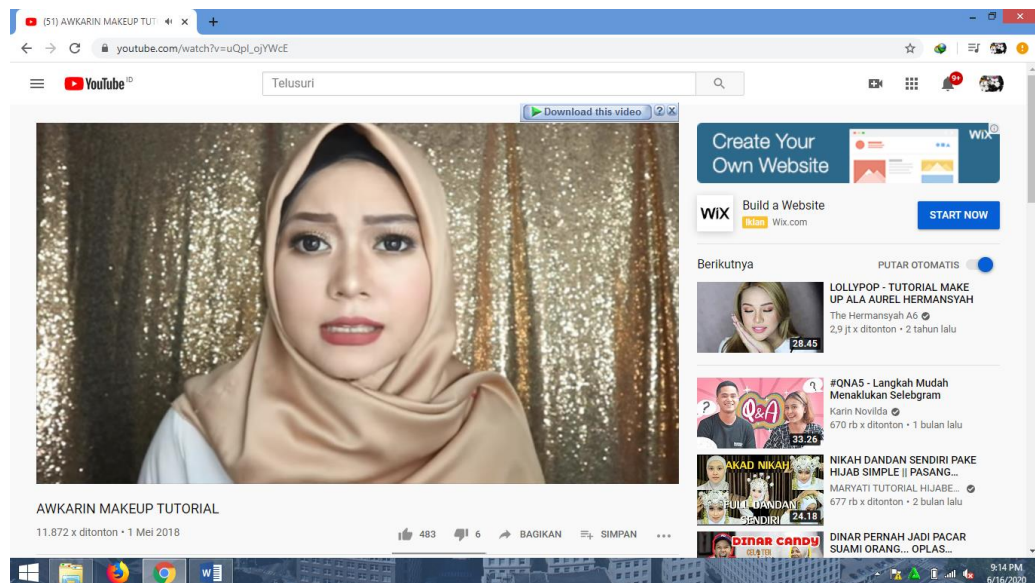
(51) AWKARIN MAKEUP TUT ×
+
youtube.com/watch?v=uQpl_ojYWcE
YouTube ID
Telusuri
9+
Download this video ? X
Create Your Own Website
WiX
Build a Website
Iklan Wix.com
START NOW
Berikutnya
PUTAR OTOMATIS
LOLLYPOP - TUTORIAL MAKE UP ALA AUREL HERMANSYAH
The Hermansyah A6
2,9 jt x ditonton • 2 tahun lalu
28.45
#QNA5 - Langkah Mudah Menaklukan Selebgram
Karin Novilda
670 rb x ditonton • 1 bulan lalu
Q&A
33.26
NIKAH DANDAN SENDIRI PAKE HIJAB SIMPLE || PASANG...
MARYATI TUTORIAL HIJABE...
677 rb x ditonton • 2 bulan lalu
AKAD NIKAH
FULL DANDAN SENDIRI
24.18
DINAR PERNAH JADI PACAR SUAMI ORANG... OPLAS...
DINAR CANDY
AWKARIN MAKEUP TUTORIAL
11.872 x ditonton • 1 Mei 2018
483
6
BAGIKAN
SIMPAN
...
9:14 PM
6/16/2020